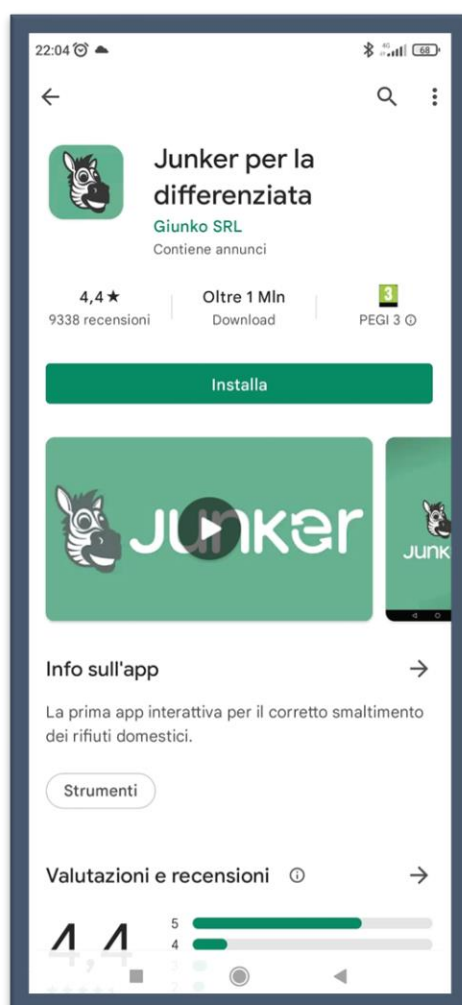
22:04 ⏰ ☁

68

Junker per la differenziata

Giunko SRL

Contiene annunci

4,4 ★
9338 recensioni

Oltre 1 Mln
Download

3
PEGI 3 ⓘ

Installa

Junker

JUNK

Info sull'app

La prima app interattiva per il corretto smaltimento dei rifiuti domestici.

Strumenti

Valutazioni e recensioni ⓘ

5
4
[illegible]